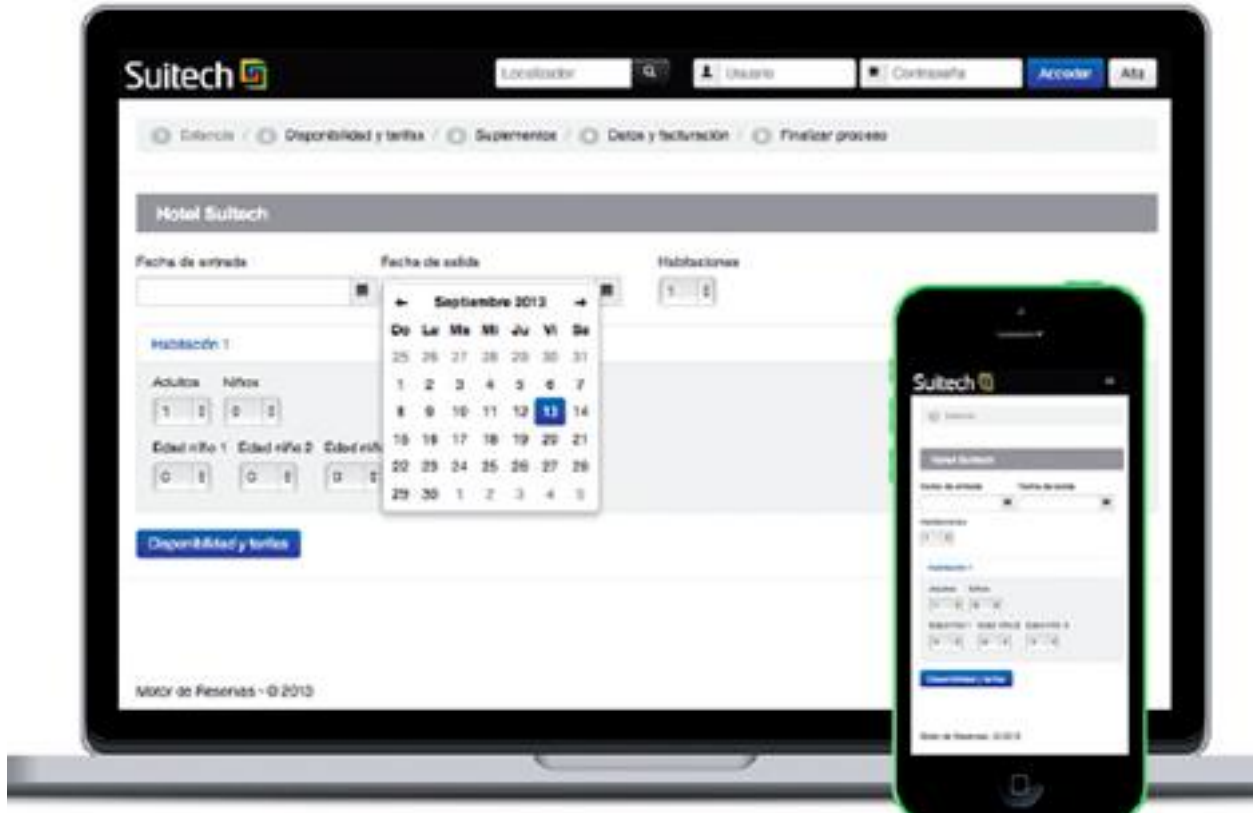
Suitech

Localizador

Usuario

Contraseña

Acceder

Alta

Estancia / Disponibilidad y tarifas / Suplementos / Datos y facturación / Finalizar proceso

Hotel Suitech

Fecha de entrada

Fecha de salida

Habitaciones

1

← Septiembre 2013 →

| Do | Lu | Ma | Mi | Ju | Vi | Sa |
|---|---|---|---|---|---|---|
| 25 | 26 | 27 | 28 | 29 | 30 | 31 |
| 1 | 2 | 3 | 4 | 5 | 6 | 7 |
| 8 | 9 | 10 | 11 | 12 | 13 | 14 |
| 15 | 16 | 17 | 18 | 19 | 20 | 21 |
| 22 | 23 | 24 | 25 | 26 | 27 | 28 |
| 29 | 30 | 1 | 2 | 3 | 4 | 5 |

Habitación 1

Adultos Niños

1 0

Edad niño 1 Edad niño 2 Edad niño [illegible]

0 0 0

Disponibilidad y tarifas

Motor de Reservas - © 2013

Suitech

Estancia

Hotel Suitech

Fecha de entrada Fecha de salida

Habitaciones

1

Habitación 1

Adultos Niños

1 0

Edad niño 1 Edad niño 2 Edad niño 3

0 0 0

Disponibilidad y tarifas

Motor de Reservas - © 2013